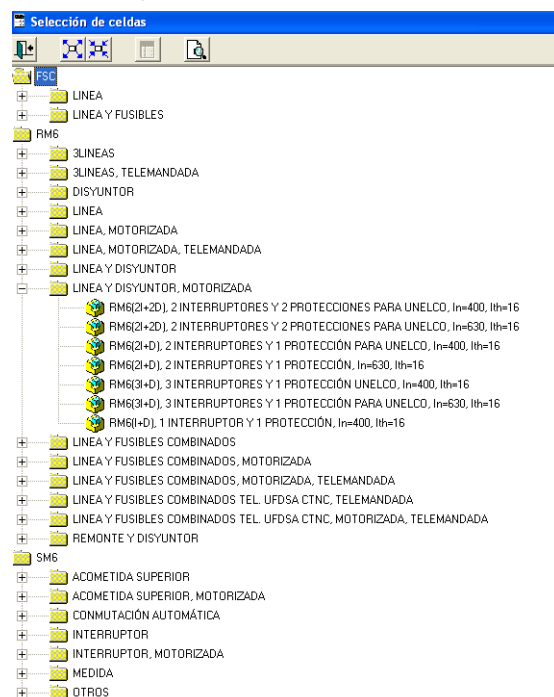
Selección de celdas

FSC
LINEA
LINEA Y FUSIBLES
RM6
3LINEAS
3LINEAS, TELEMANDADA
DISYUNTOR
LINEA
LINEA, MOTORIZADA
LINEA, MOTORIZADA, TELEMANDADA
LINEA Y DISYUNTOR
LINEA Y DISYUNTOR, MOTORIZADA
RM6(2I+2D), 2 INTERRUPTORES Y 2 PROTECCIONES PARA UNELCO, In=400, Ith=16
RM6(2I+2D), 2 INTERRUPTORES Y 2 PROTECCIONES PARA UNELCO, In=630, Ith=16
RM6(2I+D), 2 INTERRUPTORES Y 1 PROTECCIÓN PARA UNELCO, In=400, Ith=16
RM6(2I+D), 2 INTERRUPTORES Y 1 PROTECCIÓN, In=630, Ith=16
RM6(3I+D), 3 INTERRUPTORES Y 1 PROTECCIÓN UNELCO, In=400, Ith=16
RM6(3I+D), 3 INTERRUPTORES Y 1 PROTECCIÓN PARA UNELCO, In=630, Ith=16
RM6(I+D), 1 INTERRUPTOR Y 1 PROTECCIÓN, In=400, Ith=16
LINEA Y FUSIBLES COMBINADOS
LINEA Y FUSIBLES COMBINADOS, MOTORIZADA
LINEA Y FUSIBLES COMBINADOS, MOTORIZADA, TELEMANDADA
LINEA Y FUSIBLES COMBINADOS TEL. UFDSA CTNC, TELEMANDADA
LINEA Y FUSIBLES COMBINADOS TEL. UFDSA CTNC, MOTORIZADA, TELEMANDADA
REMONTE Y DISYUNTOR
SM6
ACOMETIDA SUPERIOR
ACOMETIDA SUPERIOR, MOTORIZADA
CONMUTACIÓN AUTOMÁTICA
INTERRUPTOR
INTERRUPTOR, MOTORIZADA
MEDIDA
OTROS